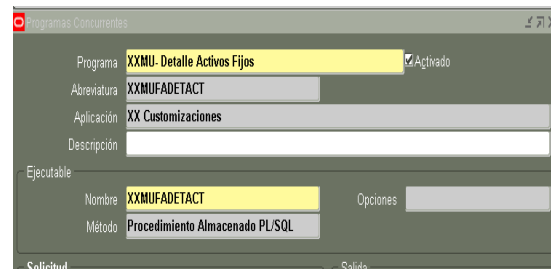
Programas Concurrentes

Programa XXMU- Detalle Activos Fijos
Activado
Abreviatura XXMUFADETACT
Aplicación XX Customizaciones
Descripción

Ejecutable
Nombre XXMUFADETACT
Opciones
Método Procedimiento Almacenado PL/SQL

Solicitud
Salida